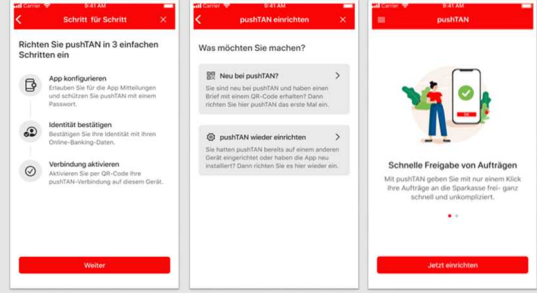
Carrier 9:41 AM

Schritt für Schritt

Richten Sie pushTAN in 3 einfachen Schritten ein

App konfigurieren
Erlauben Sie für die App Mitteilungen und schützen Sie pushTAN mit einem Passwort.

Identität bestätigen
Bestätigen Sie Ihre Identität mit Ihren Online-Banking-Daten.

Verbindung aktivieren
Aktivieren Sie per QR-Code Ihre pushTAN-Verbindung auf diesem Gerät.

Weiter

Carrier 9:41 AM

pushTAN einrichten

Was möchten Sie machen?

Neu bei pushTAN?
Sie sind neu bei pushTAN und haben einen Brief mit einem QR-Code erhalten? Dann richten Sie hier pushTAN das erste Mal ein.

pushTAN wieder einrichten
Sie hatten pushTAN bereits auf einem anderen Gerät eingerichtet oder haben die App neu installiert? Dann richten Sie es hier wieder ein.

Carrier 9:41 AM

pushTAN

Schnelle Freigabe von Aufträgen

Mit pushTAN geben Sie mit nur einem Klick Ihre Aufträge an die Sparkasse frei- ganz schnell und unkompliziert.

Jetzt einrichten